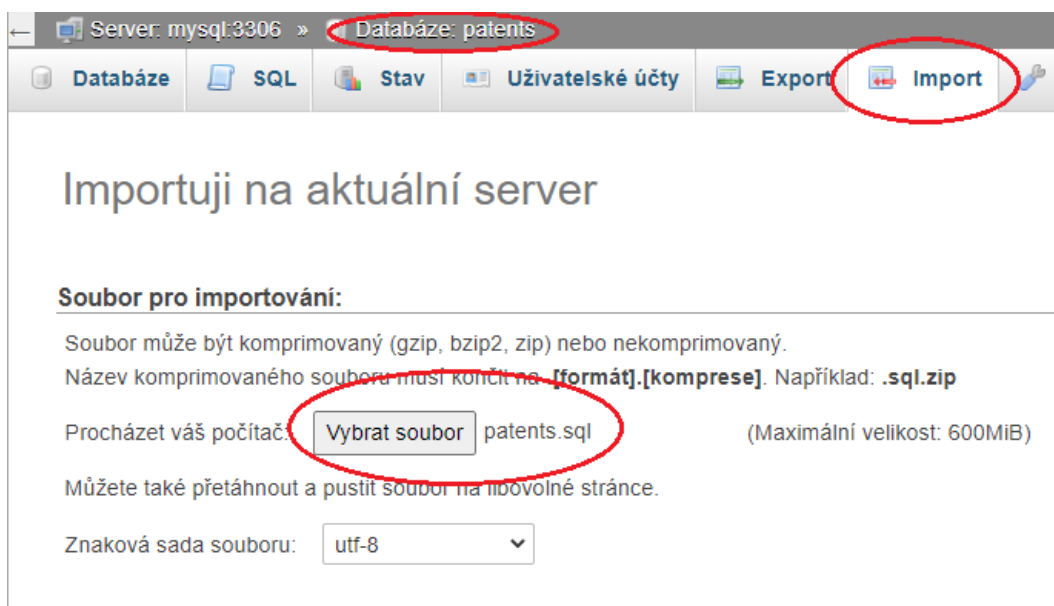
Server: mysql:3306 » Databáze: patents

Databáze SQL Stav Uživatelské účty Export Import

Importuji na aktuální server

Soubor pro importování:

Soubor může být komprimovaný (gzip, bzip2, zip) nebo nekomprimovaný.
Název komprimovaného souboru musí končit na **.[formát].[komprese]**. Například: **.sql.zip**

Procházet váš počítač: Vybrat soubor patents.sql (Maximální velikost: 600MiB)

Můžete také přetáhnout a pustit soubor na libovolné stránce.

Znaková sada souboru: utf-8